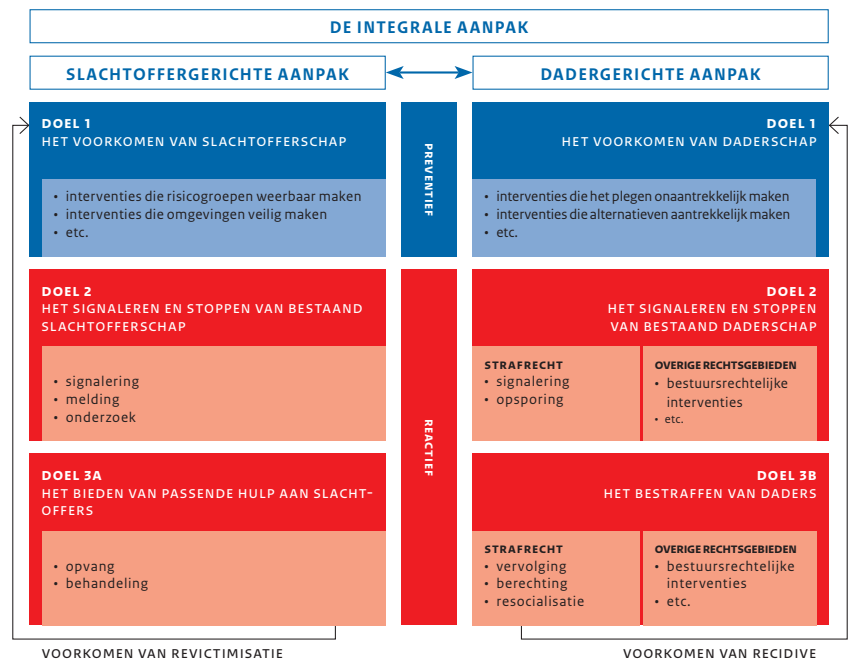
DE INTEGRALE AANPAK

SLACHTOFFERGERICHTE AANPAK

DADERGERICHTE AANPAK

DOEL 1
HET VOORKOMEN VAN SLACHTOFFERSCHAP

• interventies die risicogroepen weerbaar maken
• interventies die omgevingen veilig maken
• etc.

PREVENTIEF

DOEL 1
HET VOORKOMEN VAN DADERSCHAP

• interventies die het plegen onaantrekkelijk maken
• interventies die alternatieven aantrekkelijk maken
• etc.

DOEL 2
HET SIGNALEREN EN STOPPEN VAN BESTAAND SLACHTOFFERSCHAP

• signalering
• melding
• onderzoek

REACTIEF

DOEL 2
HET SIGNALEREN EN STOPPEN VAN BESTAAND DADERSCHAP

STRAFRECHT
• signalering
• opsporing

OVERIGE RECHTSGEBIEDEN
• bestuursrechtelijke interventies
• etc.

DOEL 3A
HET BIEDEN VAN PASSENDE HULP AAN SLACHTOFFERS

• opvang
• behandeling

DOEL 3B
HET BESTRAFFEN VAN DADERS

STRAFRECHT
• vervolging
• berechting
• resocialisatie

OVERIGE RECHTSGEBIEDEN
• bestuursrechtelijke interventies
• etc.

VOORKOMEN VAN REVICTIMISATIE

VOORKOMEN VAN RECIDIVE